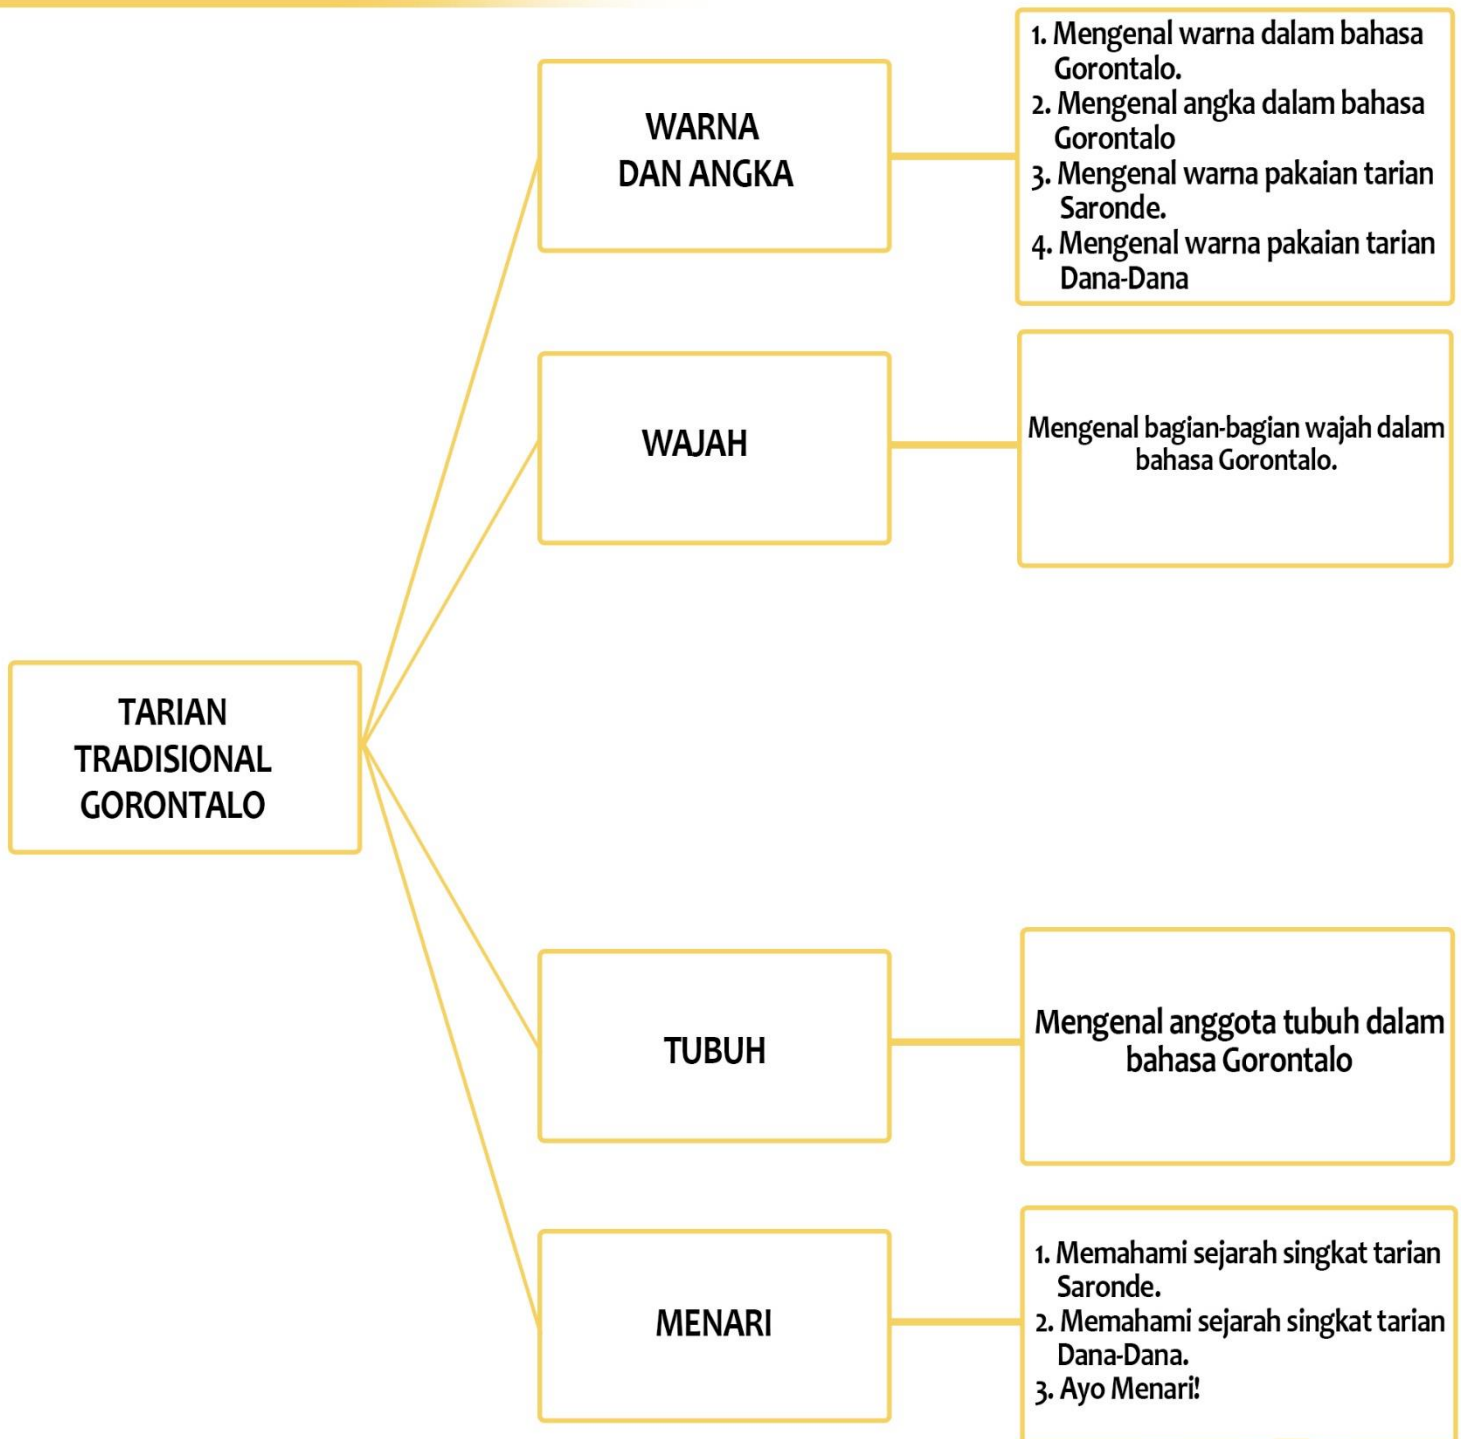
TARIAN TRADISIONAL GORONTALO

WARNA DAN ANGKA

1. Mengenal warna dalam bahasa Gorontalo.
2. Mengenal angka dalam bahasa Gorontalo
3. Mengenal warna pakaian tarian Saronde.
4. Mengenal warna pakaian tarian Dana-Dana

WAJAH

Mengenal bagian-bagian wajah dalam bahasa Gorontalo.

TUBUH

Mengenal anggota tubuh dalam bahasa Gorontalo

MENARI

1. Memahami sejarah singkat tarian Saronde.
2. Memahami sejarah singkat tarian Dana-Dana.
3. Ayo Menari!